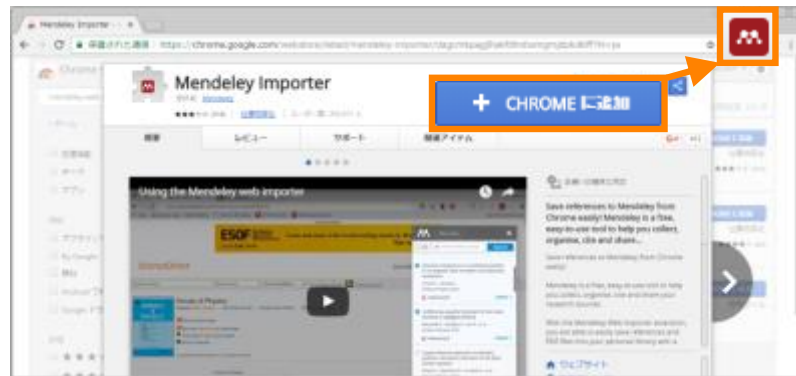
Mendeley Importer
Mendeley Importer
+ CHROME に追加
概要
レビュー
サポート
関連アイテム
Using the Mendeley web importer
Save references to Mendeley from Chrome easily! Mendeley is a free, easy-to-use tool to help you collect, organize, cite and share...
ウェブサイト